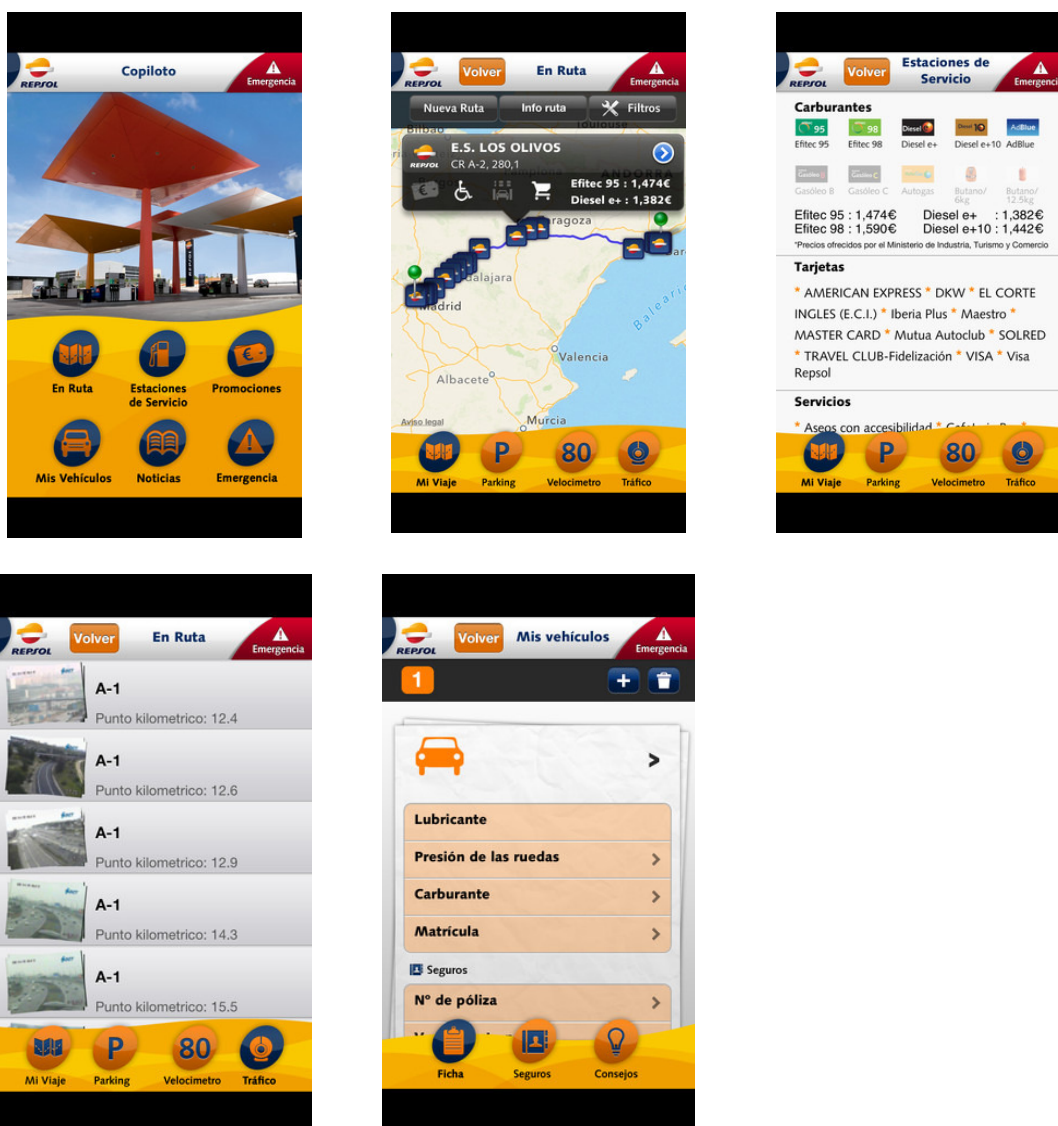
REPSOL Copiloto Emergencia

En Ruta
Estaciones de Servicio
Promociones
Mis Vehículos
Noticias
Emergencia

REPSOL Volver En Ruta Emergencia

Nueva Ruta Info ruta Filtros

Bilbao
Toulouse
E.S. LOS OLIVOS
CR A-2, 280,1
ANDORRA
Efitec 95 : 1,474€
Diesel e+ : 1,382€
Zaragoza
Guadalajara
Madrid
Baleares
Valencia
Albacete
Murcia
Aviso legal

Mi Viaje
P Parking
80 Velocimetro
Tráfico

REPSOL Volver Estaciones de Servicio Emergencia

Carburantes
95 Efitec 95
98 Efitec 98
Diesel e+
Diesel e+10
AdBlue
Gasóleo B
Gasóleo C
Autogas
Butano/ 6kg
Butano/ 12.5kg
Efitec 95 : 1,474€ Diesel e+ : 1,382€
Efitec 98 : 1,590€ Diesel e+10 : 1,442€
*Precios ofrecidos por el Ministerio de Industria, Turismo y Comercio

Tarjetas
* AMERICAN EXPRESS * DKW * EL CORTE INGLES (E.C.I.) * Iberia Plus * Maestro * MASTER CARD * Mutua Autoclub * SOLRED * TRAVEL CLUB-Fidelización * VISA * Visa Repsol

Servicios
* Aseos con accesibilidad * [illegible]

Mi Viaje
P Parking
80 Velocimetro
Tráfico

REPSOL Volver En Ruta Emergencia

A-1
Punto kilometrico: 12.4
A-1
Punto kilometrico: 12.6
A-1
Punto kilometrico: 12.9
A-1
Punto kilometrico: 14.3
A-1
Punto kilometrico: 15.5

Mi Viaje
P Parking
80 Velocimetro
Tráfico

REPSOL Volver Mis vehículos Emergencia

1

Lubricante
Presión de las ruedas
Carburante
Matrícula
Seguros
Nº de póliza

Ficha
Seguros
Consejos